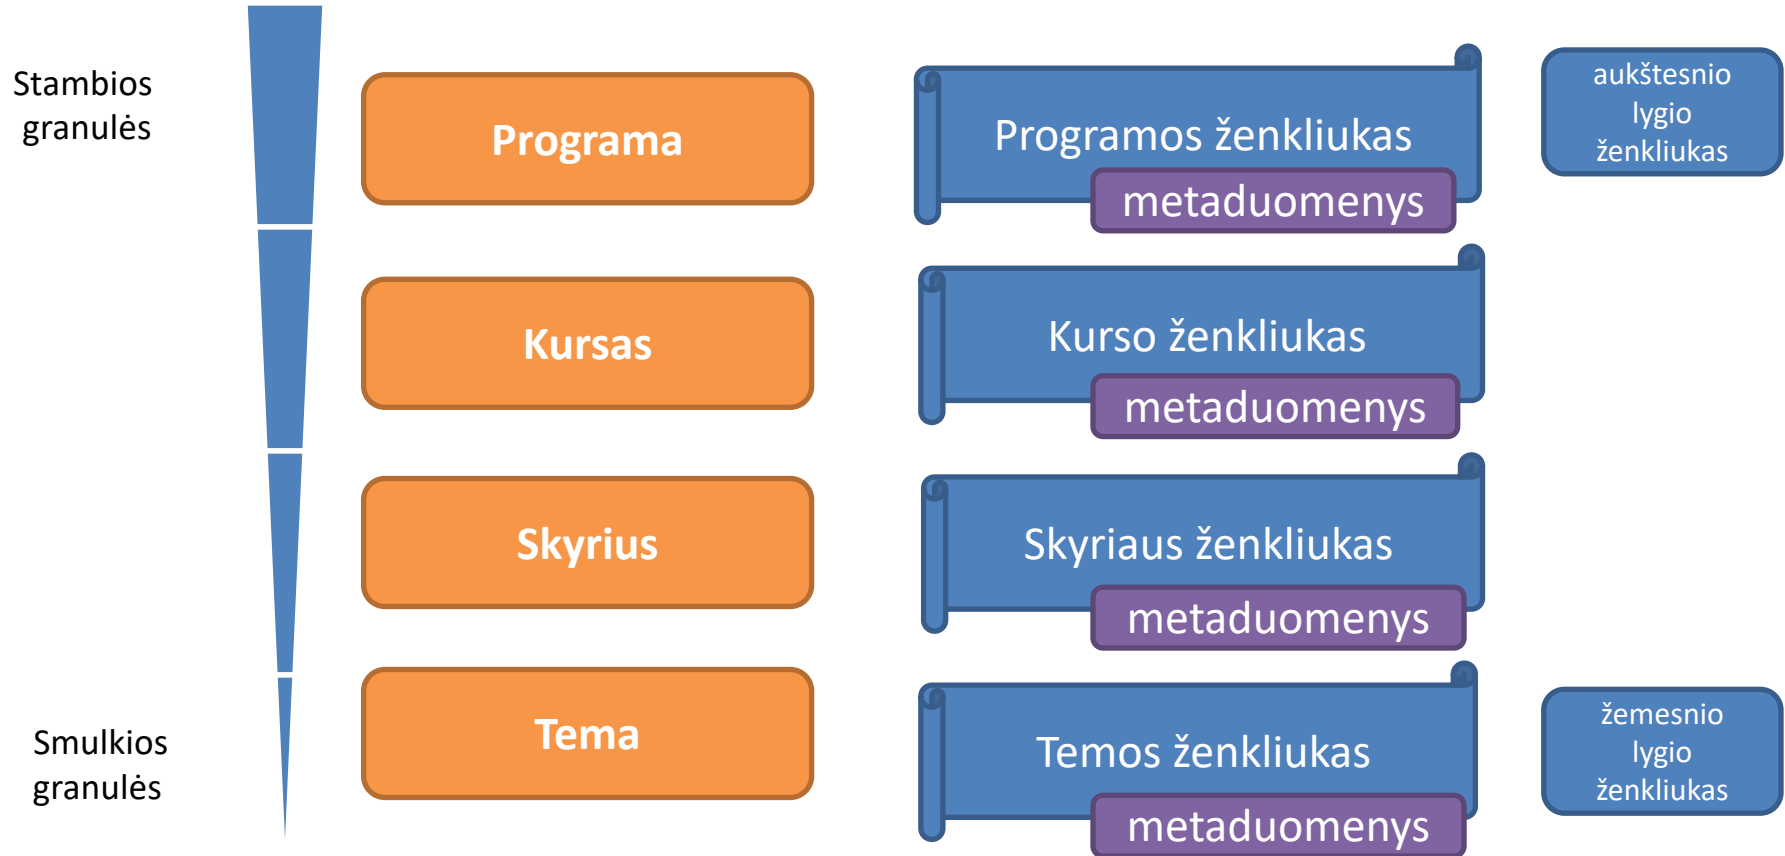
Stambios granulės

Programa

Programos ženkliukas
metaduomenys

aukštesnio lygio ženkliukas

Kursas

Kurso ženkliukas
metaduomenys

Skyrius

Skyriaus ženkliukas
metaduomenys

Smulkios granulės

Tema

Temos ženkliukas
metaduomenys

žemesnio lygio ženkliukas